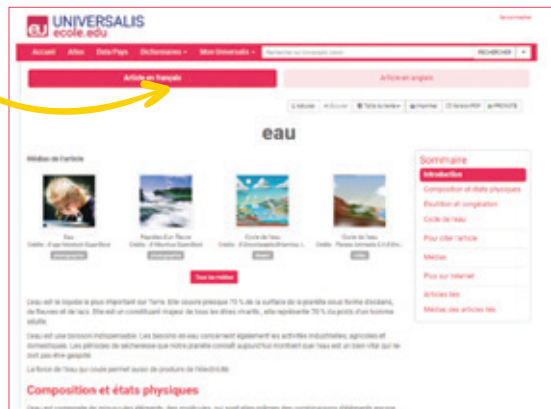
UNIVERSALIS
ecole.edu

Se connecter

Accueil Atlas Data Pays Dictionnaires Mon Universalis

Rechercher sur Universalis école

RECHERCHER

Article en français

Article en anglais

eau

Médias de l'article

Eau

Rapides d'un fleuve

Cycle de l'eau

Cycle de l'eau

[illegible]

Tous les médias

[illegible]

Composition et états physiques

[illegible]

Sommaire

Introduction

Composition et états physiques

Ébullition et congélation

Cycle de l'eau

Pour citer l'article

Médias

Plus sur Internet

Articles liés

Médias des articles liés